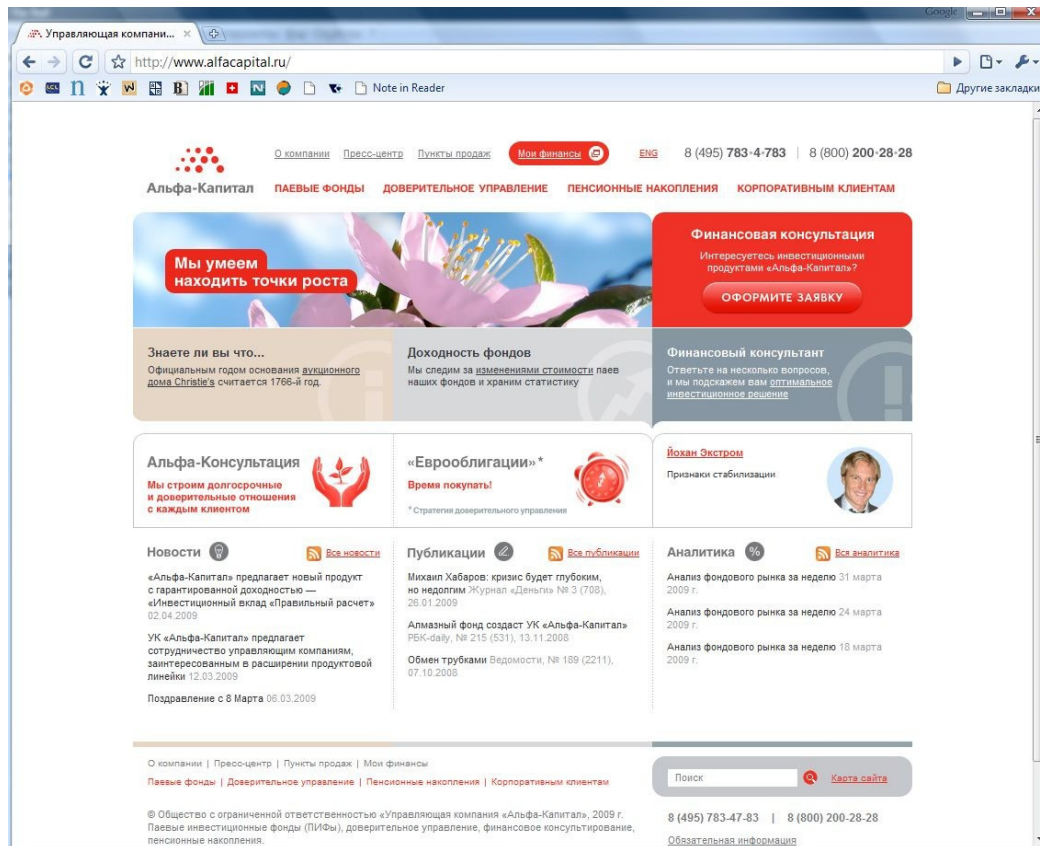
Управляющая компани... ×

http://www.alfacapital.ru/

Note in Reader

Другие закладки

Google

О компании Пресс-центр Пункты продаж Мои финансы ENG 8 (495) 783-4-783 | 8 (800) 200-28-28

Альфа-Капитал ПАЕВЫЕ ФОНДЫ ДОВЕРИТЕЛЬНОЕ УПРАВЛЕНИЕ ПЕНСИОННЫЕ НАКОПЛЕНИЯ КОРПОРАТИВНЫМ КЛИЕНТАМ

Мы умеем находить точки роста

Финансовая консультация
Интересуетесь инвестиционными продуктами «Альфа-Капитал»?
ОФОРМИТЕ ЗАЯВКУ

Знаете ли вы что...
Официальным годом основания аукционного дома Christie's считается 1766-й год.

Доходность фондов
Мы следим за изменениями стоимости паев наших фондов и храним статистику

Финансовый консультант
Ответьте на несколько вопросов, и мы подскажем вам оптимальное инвестиционное решение

Альфа-Консультация
Мы строим долгосрочные и доверительные отношения с каждым клиентом

«Еврооблигации»*
Время покупать!
* Стратегия доверительного управления

Йохан Экстром
Признаки стабилизации

Новости Все новости
«Альфа-Капитал» предлагает новый продукт с гарантированной доходностью — «Инвестиционный вклад «Правильный расчет» 02.04.2009
УК «Альфа-Капитал» предлагает сотрудничество управляющим компаниям, заинтересованным в расширении продуктовой линейки 12.03.2009
Поздравление с 8 Марта 06.03.2009

Публикации Все публикации
Михаил Хабаров: кризис будет глубоким, но недолгим Журнал «Деньги» № 3 (708), 26.01.2009
Алмазный фонд создаст УК «Альфа-Капитал» РБК-daily, № 215 (531), 13.11.2008
Обмен трубками Ведомости, № 189 (2211), 07.10.2008

Аналитика Вся аналитика
Анализ фондового рынка за неделю 31 марта 2009 г.
Анализ фондового рынка за неделю 24 марта 2009 г.
Анализ фондового рынка за неделю 18 марта 2009 г.

О компании | Пресс-центр | Пункты продаж | Мои финансы
Паевые фонды | Доверительное управление | Пенсионные накопления | Корпоративным клиентам

Поиск Карта сайта

© Общество с ограниченной ответственностью «Управляющая компания «Альфа-Капитал», 2009 г. Паевые инвестиционные фонды (ПИФы), доверительное управление, финансовое консультирование, пенсионные накопления.

8 (495) 783-47-83 | 8 (800) 200-28-28
Обязательная информация